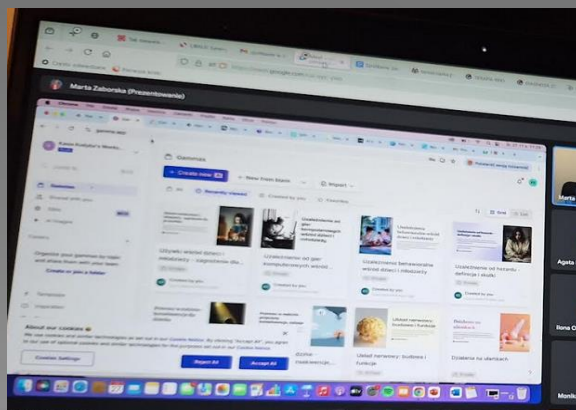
Marta Zaborska (Prezentowanie)

Gammas

+ Create new

+ New from blank

Import

Recently viewed

Created by you

Favorites

Grid

Uzależnienie od gier komputerowych wśród dzieci i młodzieży

Uzależnienie behawioralne wśród dzieci i młodzieży

Uzależnienie od hazardu - definicja i skutki

Uzależnienie od hazardu - definicja i skutki

Created by you

Układ nerwowy: budowa i funkcje

Układ nerwowy: budowa i funkcje

Działanie na ułamkach

About our cookies

Cookie Settings

Reject All

Accept All

Agata

Ilona O

Marta

Monik